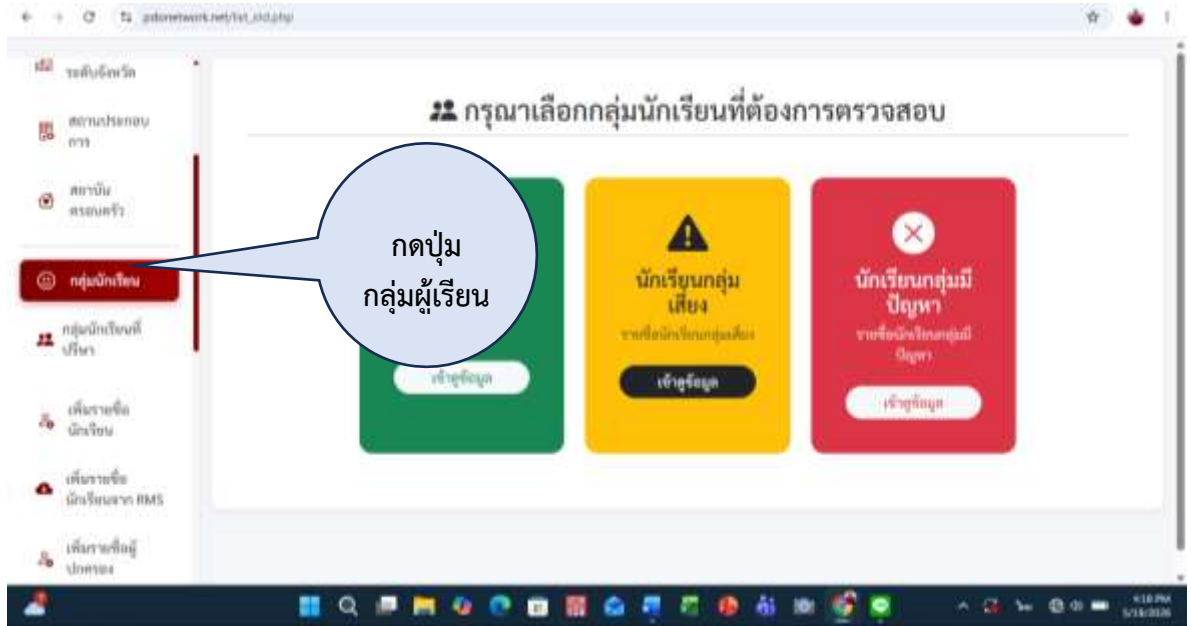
pdonetwork.net/list_std.php

ระดับจังหวัด

สถานประกอบการ

สถาบันครอบครัว

กลุ่มนักเรียน

กลุ่มนักเรียนที่ปรึกษา

เพิ่มรายชื่อนักเรียน

เพิ่มรายชื่อนักเรียนจาก RMS

เพิ่มรายชื่อผู้ปกครอง

กรุณาเลือกกลุ่มนักเรียนที่ต้องการตรวจสอบ

กดปุ่ม กลุ่มผู้เรียน

เข้าสู่ข้อมูล

นักเรียนกลุ่มเสี่ยง

รายชื่อนักเรียนกลุ่มเสี่ยง

เข้าสู่ข้อมูล

นักเรียนกลุ่มมีปัญหา

รายชื่อนักเรียนกลุ่มมีปัญหา

เข้าสู่ข้อมูล

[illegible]